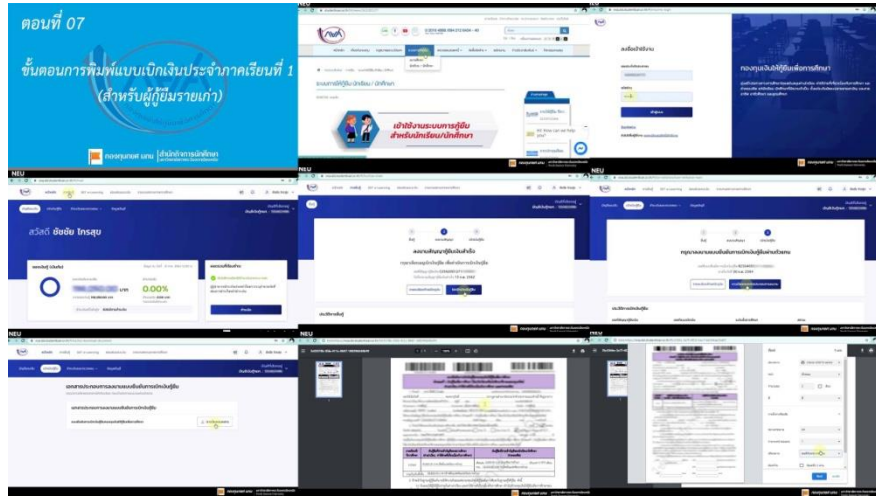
ตอนที่ 07

ขั้นตอนการพิมพ์แบบเบิกเงินประจำภาคเรียนที่ 1 (สำหรับผู้กู้ยืมรายเก่า)

กองทุนเงินให้กู้ยืมเพื่อการศึกษา

เข้าใช้งานระบบการกู้ยืม สำหรับนักเรียน/นักศึกษา

ระบบการกู้ยืม นักเรียน / นักศึกษา

กองทุนเงินให้กู้ยืมเพื่อการศึกษา

เข้าสู่ระบบ

NEU

สวัสดี ชัยชัย ไกรสุข

0.00%

NEU

NEU

NEU

NEU

NEU